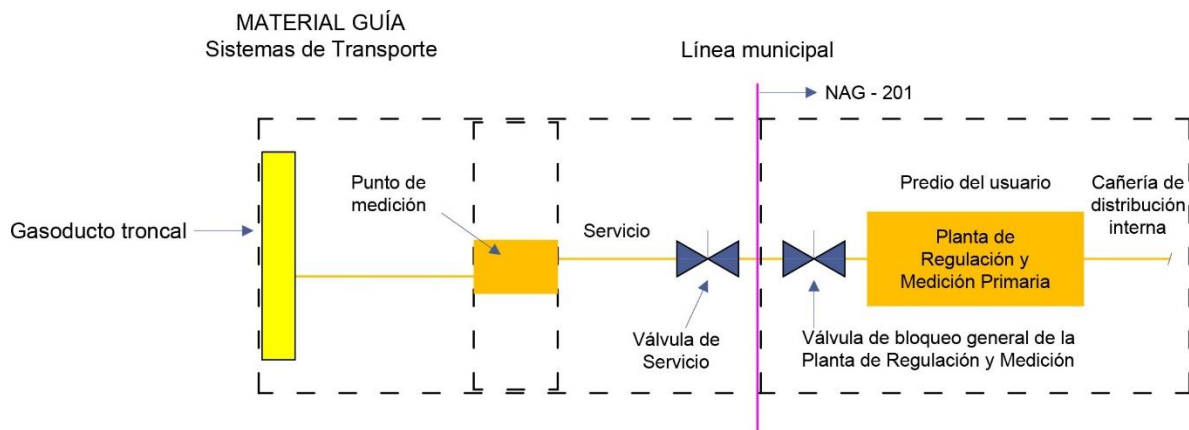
MATERIAL GUÍA
Sistemas de Transporte

Línea municipal

NAG - 201

Gasoducto troncal

Punto de medición

Servicio

Predio del usuario

Cañería de distribución interna

Planta de Regulación y Medición Primaria

Válvula de Servicio

Válvula de bloqueo general de la Planta de Regulación y Medición